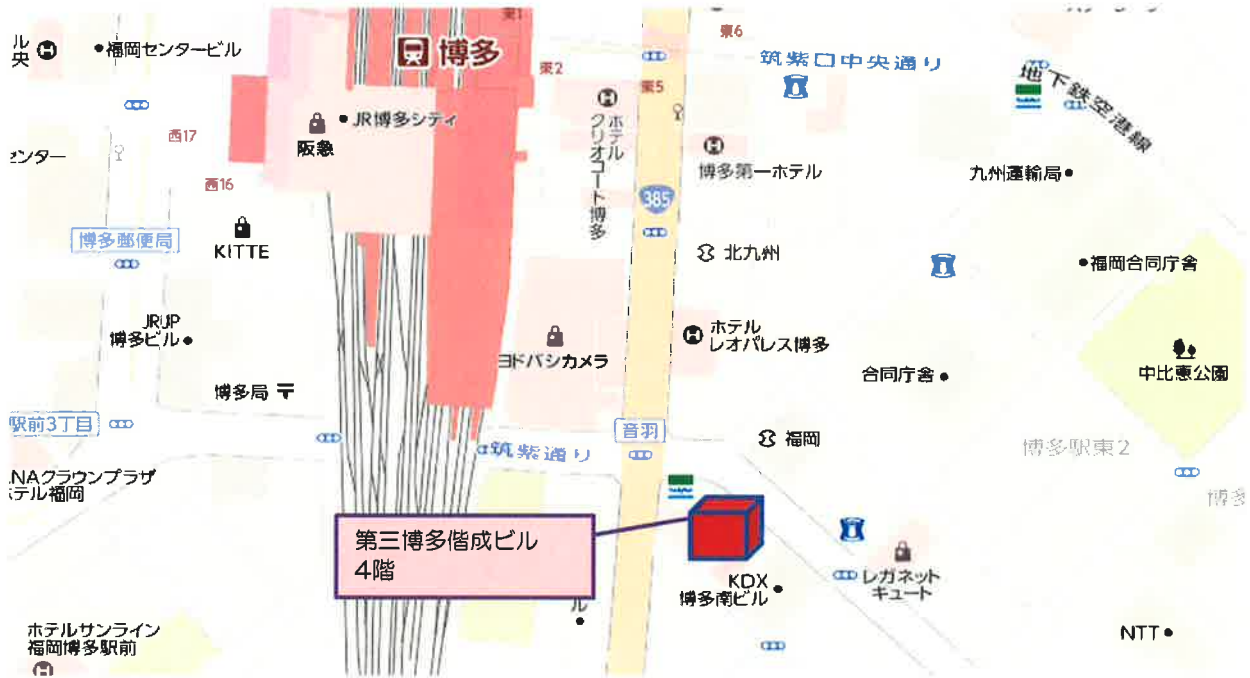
ル
央
福岡センタービル
博多
東1
東6
東2
東5
筑紫口中央通り
地下鉄空港線
JR博多シティ
阪急
西17
ンター
西16
ホテル
クリオコート博多
385
博多第一ホテル
九州運輸局
博多郵便局
KITTE
北九州
福岡合同庁舎
JRJP
博多ビル
ヨドバシカメラ
ホテル
レオパレス博多
合同庁舎
中比恵公園
博多局
駅前3丁目
筑紫通り
音羽
福岡
博多駅東2
ANAクラウンプラザ
ホテル福岡
博多
第三博多偕成ビル
4階
ル
KDX
博多南ビル
レガネット
キュート
ホテルサンライン
福岡博多駅前
NTT